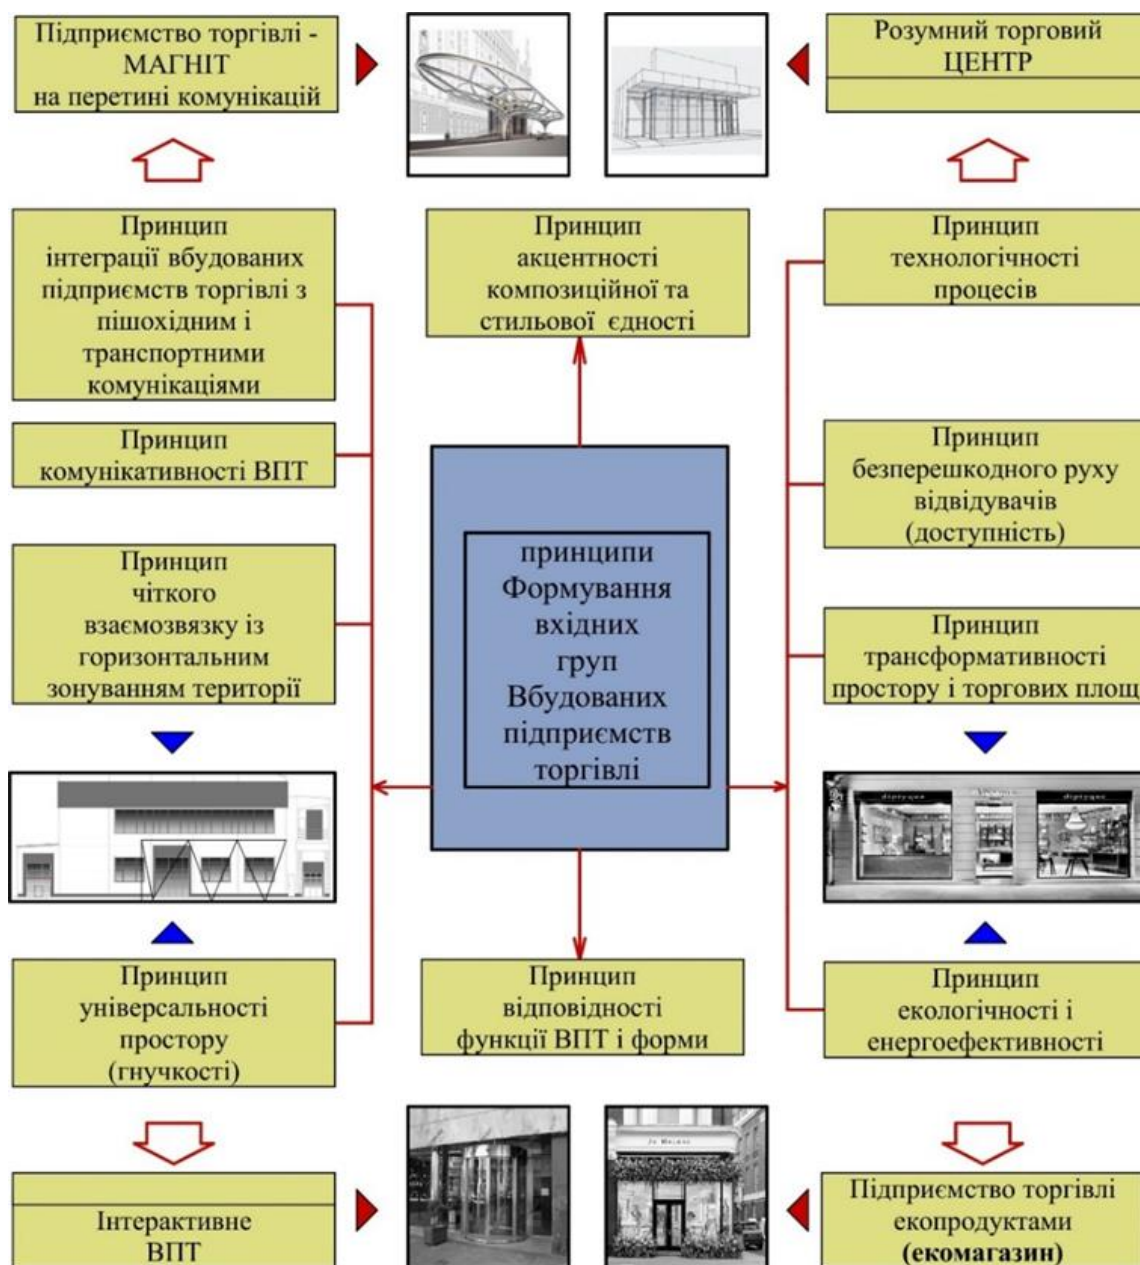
Підприємство торгівлі - МАГНІТ на перетині комунікацій

Розумний торговий ЦЕНТР

Принцип інтеграції вбудованих підприємств торгівлі з пішохідним і транспортними комунікаціями

Принцип акцентності композиційної та стильової єдності

Принцип технологічності процесів

Принцип комунікативності ВПТ

Принцип безперешкодного руху відвідувачів (доступність)

принципи Формування вхідних груп Вбудованих підприємств торгівлі

Принцип чіткого взаємозвязку із горизонтальним зонуванням території

Принцип трансформативності простору і торгових площ

Принцип універсальності простору (гнучкості)

Принцип відповідності функції ВПТ і форми

Принцип екологічності і енергоефективності

Інтерактивне ВПТ

Підприємство торгівлі екопродуктами (екомагазин)